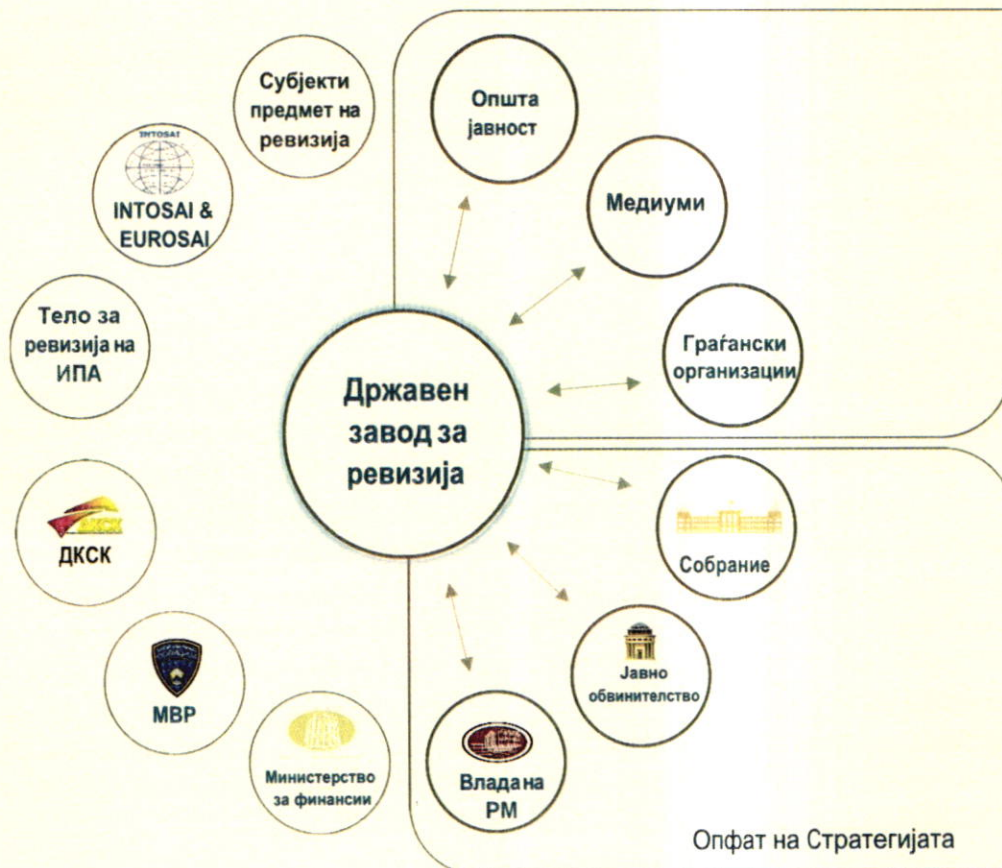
Субјекти предмет на ревизија

INTOSAI

INTOSAI & EUROSAI

Тело за ревизија на ИПА

ДКСК

ДКСК

МВР

Министерство за финансии

Општа јавност

Медиуми

Граѓански организации

Државен завод за ревизија

Собрание

Јавно обвинителство

Влада на РМ

Опфат на Стратегијата